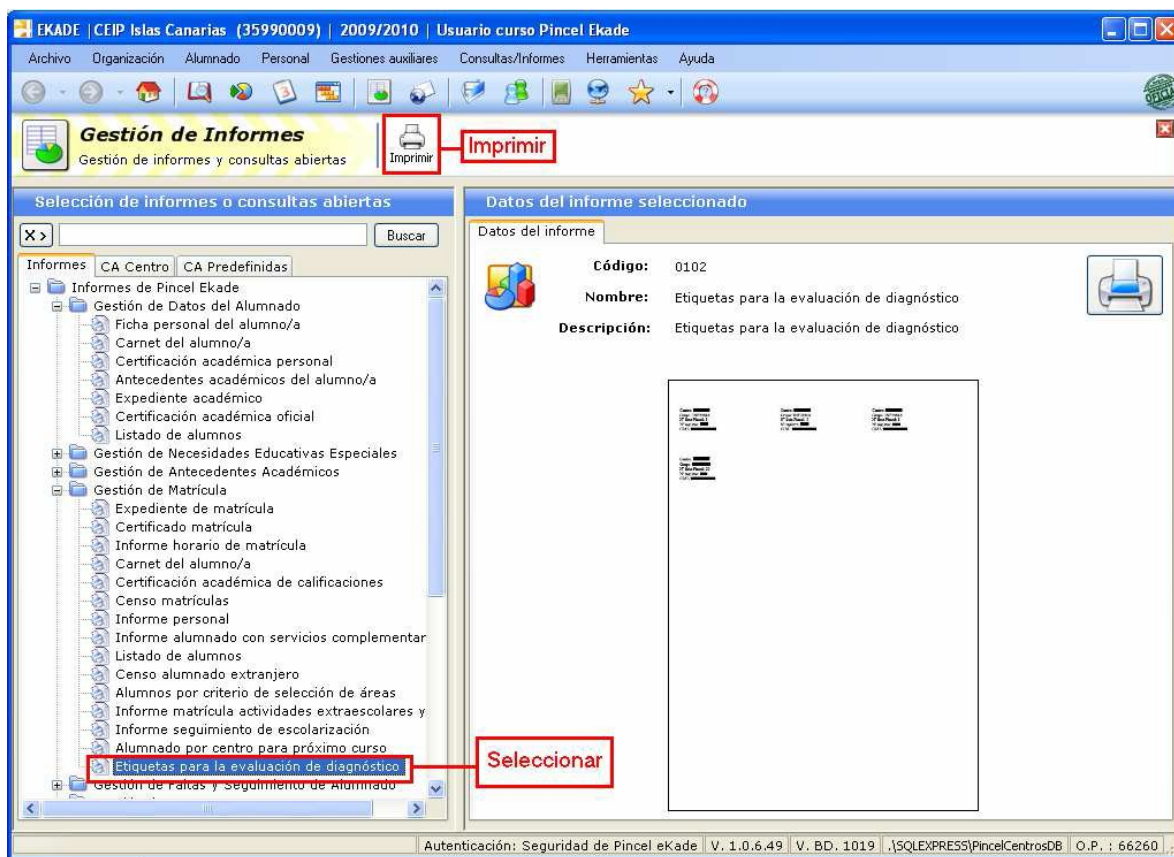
EKADE | CEIP Islas Canarias (35990009) | 2009/2010 | Usuario curso Pincel Ekade

Archivo Organización Alumnado Personal Gestiones auxiliares Consultas/Informes Herramientas Ayuda

Gestión de Informes
Gestión de informes y consultas abiertas

Imprimir

Imprimir

Selección de informes o consultas abiertas

X>

Buscar

Informes CA Centro CA Predefinidas

Informes de Pincel Ekade
Gestión de Datos del Alumnado
Ficha personal del alumno/a
Carnet del alumno/a
Certificación académica personal
Antecedentes académicos del alumno/a
Expediente académico
Certificación académica oficial
Listado de alumnos
Gestión de Necesidades Educativas Especiales
Gestión de Antecedentes Académicos
Gestión de Matrícula
Expediente de matrícula
Certificado matrícula
Informe horario de matrícula
Carnet del alumno/a
Certificación académica de calificaciones
Censo matrículas
Informe personal
Informe alumnado con servicios complementar
Listado de alumnos
Censo alumnado extranjero
Alumnos por criterio de selección de áreas
Informe matrícula actividades extraescolares y
Informe seguimiento de escolarización
Alumnado por centro para próximo curso
Etiquetas para la evaluación de diagnóstico
Gestión de Faltas y Seguimiento de Alumnado

Seleccionar

Datos del informe seleccionado

Datos del informe

Código: 0102
Nombre: Etiquetas para la evaluación de diagnóstico
Descripción: Etiquetas para la evaluación de diagnóstico

Autenticación: Seguridad de Pincel eKade | V. 1.0.6.49 | V. BD. 1019 | .\SQLEXPRESS\PincelCentrosDB | O.P. : 66260